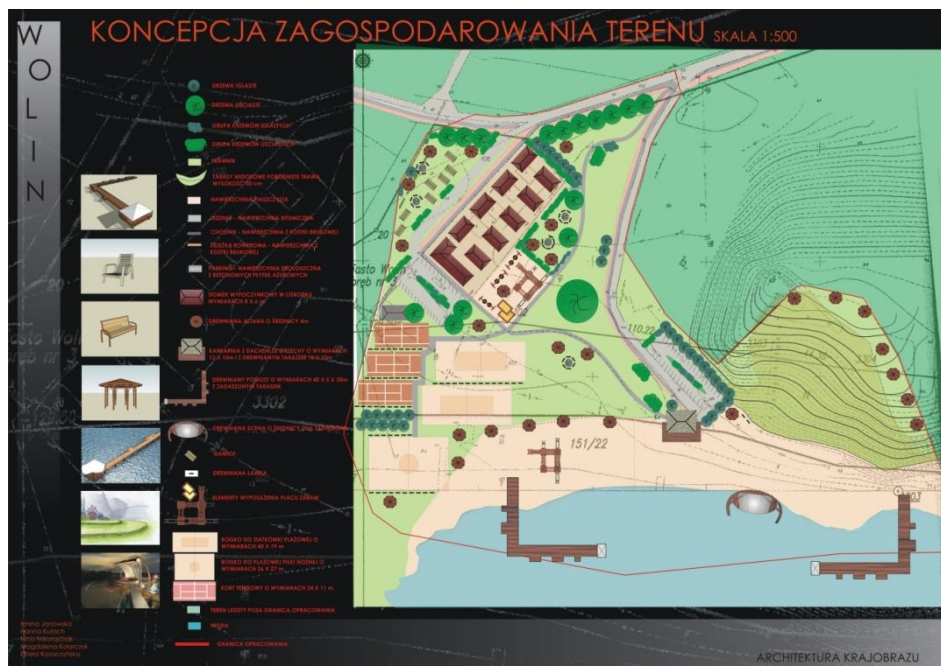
W
O
L
I
N

KONCEPCJA ZAGOSPODAROWANIA TERENU SKALA 1:500

DRZEWA IGLASTE
DRZEWA LIŚCIASTE
GRUPA KRZEWÓW IGLASTYCH
GRUPA KRZEWÓW LIŚCIASTYCH
TRAWNIK
TARASY WIDOKOWE POROŚNIĘTE TRAWĄ WYSOKOŚCI 50 cm
NAWIERZCHNIA PIASZCZYSTA
JEZDNIA - NAWIERZCHNIA BRUKOWCOWA
CHODNIK - NAWIERZCHNIA Z KOSTKI BRUKOWEJ
ŚCIEŻKA ROWEROWA - NAWIERZCHNIA Z KOSTKI BRUKOWEJ
PARKING - NAWIERZCHNIA EKOLOGICZNA Z BETONOWYCH PŁYTEK AŻUROWYCH
DOMEK WYPOCZYNKOWY W OGRODKU WYMIARACH 8 X 6 m
DREWNIANA ALTANA O ŚREDNICY 4m
KAWIARNIA Z DACHEM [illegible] O WYMIARACH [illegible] Z DREWNIANYM TARASEM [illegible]
DREWNIANY POMOST O WYMIARACH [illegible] Z ZADASZONYM TARASEM
DREWNIANA SCENA O ŚREDNICY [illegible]
NAMIOT
DREWNIANA ŁAWKA
ELEMENTY WYPOSAŻENIA PLACU ZABAW
BOISKO DO SIATKÓWKI PLAŻOWEJ O WYMIARACH 40 X 19 m
BOISKO DO PLAŻOWEJ PIŁKI NOŻNEJ O WYMIARACH 36 X 27 m
KORT TENISOWY O WYMIARACH 24 X 11 m
TEREN LEŻĄCY POZA GRANICĄ OPRACOWANIA
WODA
GRANICA OPRACOWANIA

20
110/22
3302
151/22

Emilia Janowska
Joanna Kułach
Anna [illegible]
Magdalena Kołaczyk
Elżbieta Kościszyńska

ARCHITEKTURA KRAJOBRAZU